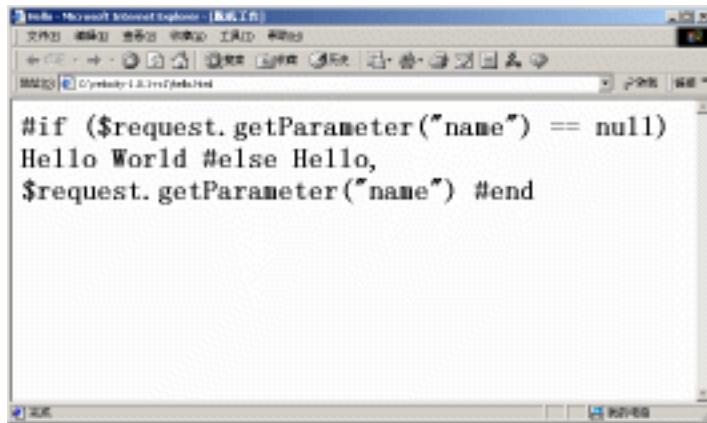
Hello - Microsoft Internet Explorer - [脱机工作]

文件(F) 编辑(E) 查看(V) 收藏(A) 工具(T) 帮助(H)

后退 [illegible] 搜索 收藏 历史

地址(D) C:\velocity-1.3.1-rc2\hello.html

转到 链接

#if ($request.getParameter("name") == null) Hello World #else Hello, $request.getParameter("name") #end

完成

我的电脑